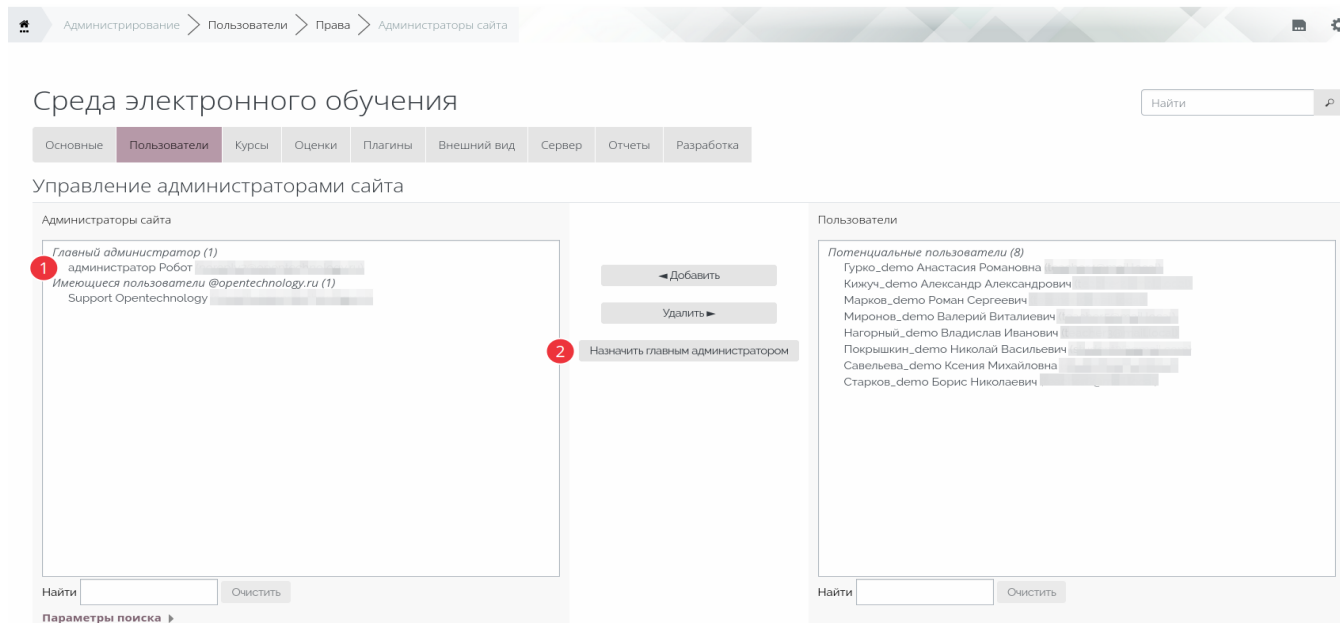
Администрирование > Пользователи > Права > Администраторы сайта

Среда электронного обучения

Найти

Основные | Пользователи | Курсы | Оценки | Плагины | Внешний вид | Сервер | Отчеты | Разработка

Управление администраторами сайта

Администраторы сайта

Главный администратор (1)
1 администратор Робот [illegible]
Имеющиеся пользователи @opentechnology.ru (1)
Support Opentechnology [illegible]

◄ Добавить

Удалить ►

2 Назначить главным администратором

Пользователи

Потенциальные пользователи (8)
Гурко_demo Анастасия Романовна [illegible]
Кижуч_demo Александр Александрович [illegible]
Марков_demo Роман Сергеевич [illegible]
Миронов_demo Валерий Виталиевич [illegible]
Нагорный_demo Владислав Иванович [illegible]
Покрышкин_demo Николай Васильевич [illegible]
Савельева_demo Ксения Михайловна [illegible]
Старков_demo Борис Николаевич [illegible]

Найти | Очистить

Параметры поиска ▸

Найти | Очистить